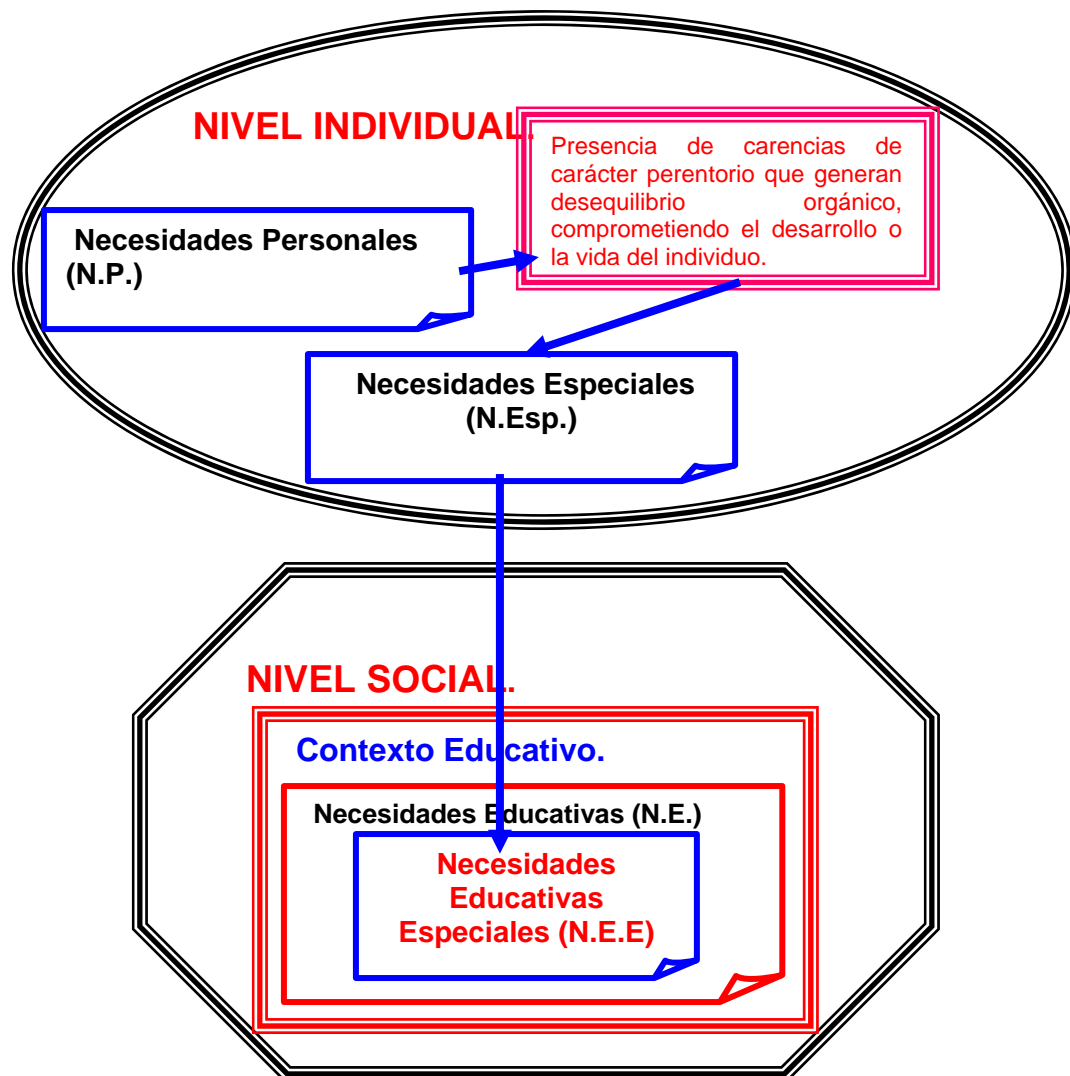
NIVEL INDIVIDUAL.

Presencia de carencias de carácter perentorio que generan desequilibrio orgánico, comprometiendo el desarrollo o la vida del individuo.

Necesidades Personales (N.P.)

Necesidades Especiales (N.Esp.)

NIVEL SOCIAL.

Contexto Educativo.

Necesidades Educativas (N.E.)

Necesidades Educativas Especiales (N.E.E)